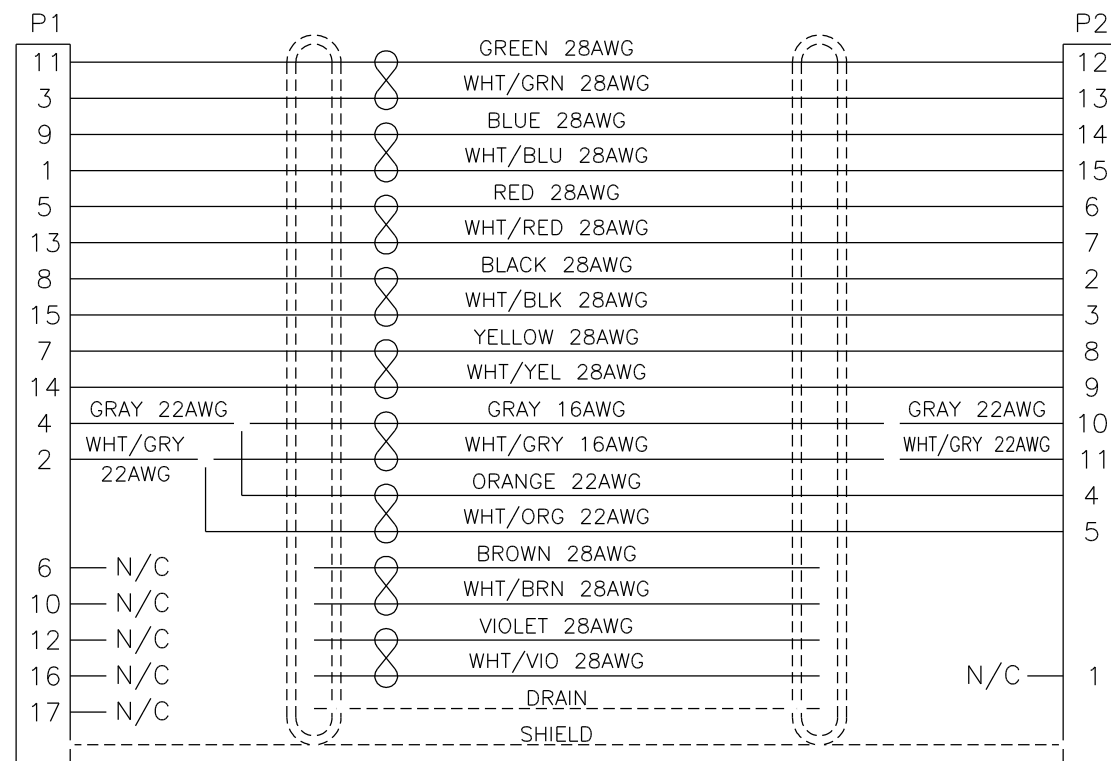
P1

P2

11
3
9
1
5
13
8
15
7
14
4
2

GRAY 22AWG
WHT/GRY
22AWG

GREEN 28AWG
WHT/GRN 28AWG
BLUE 28AWG
WHT/BLU 28AWG
RED 28AWG
WHT/RED 28AWG
BLACK 28AWG
WHT/BLK 28AWG
YELLOW 28AWG
WHT/YEL 28AWG
GRAY 16AWG
WHT/GRY 16AWG
ORANGE 22AWG
WHT/ORG 22AWG
BROWN 28AWG
WHT/BRN 28AWG
VIOLET 28AWG
WHT/VIO 28AWG
DRAIN
SHIELD

GRAY 22AWG
WHT/GRY 22AWG

12
13
14
15
6
7
2
3
8
9
10
11
4
5

6 N/C
10 N/C
12 N/C
16 N/C
17 N/C

N/C 1